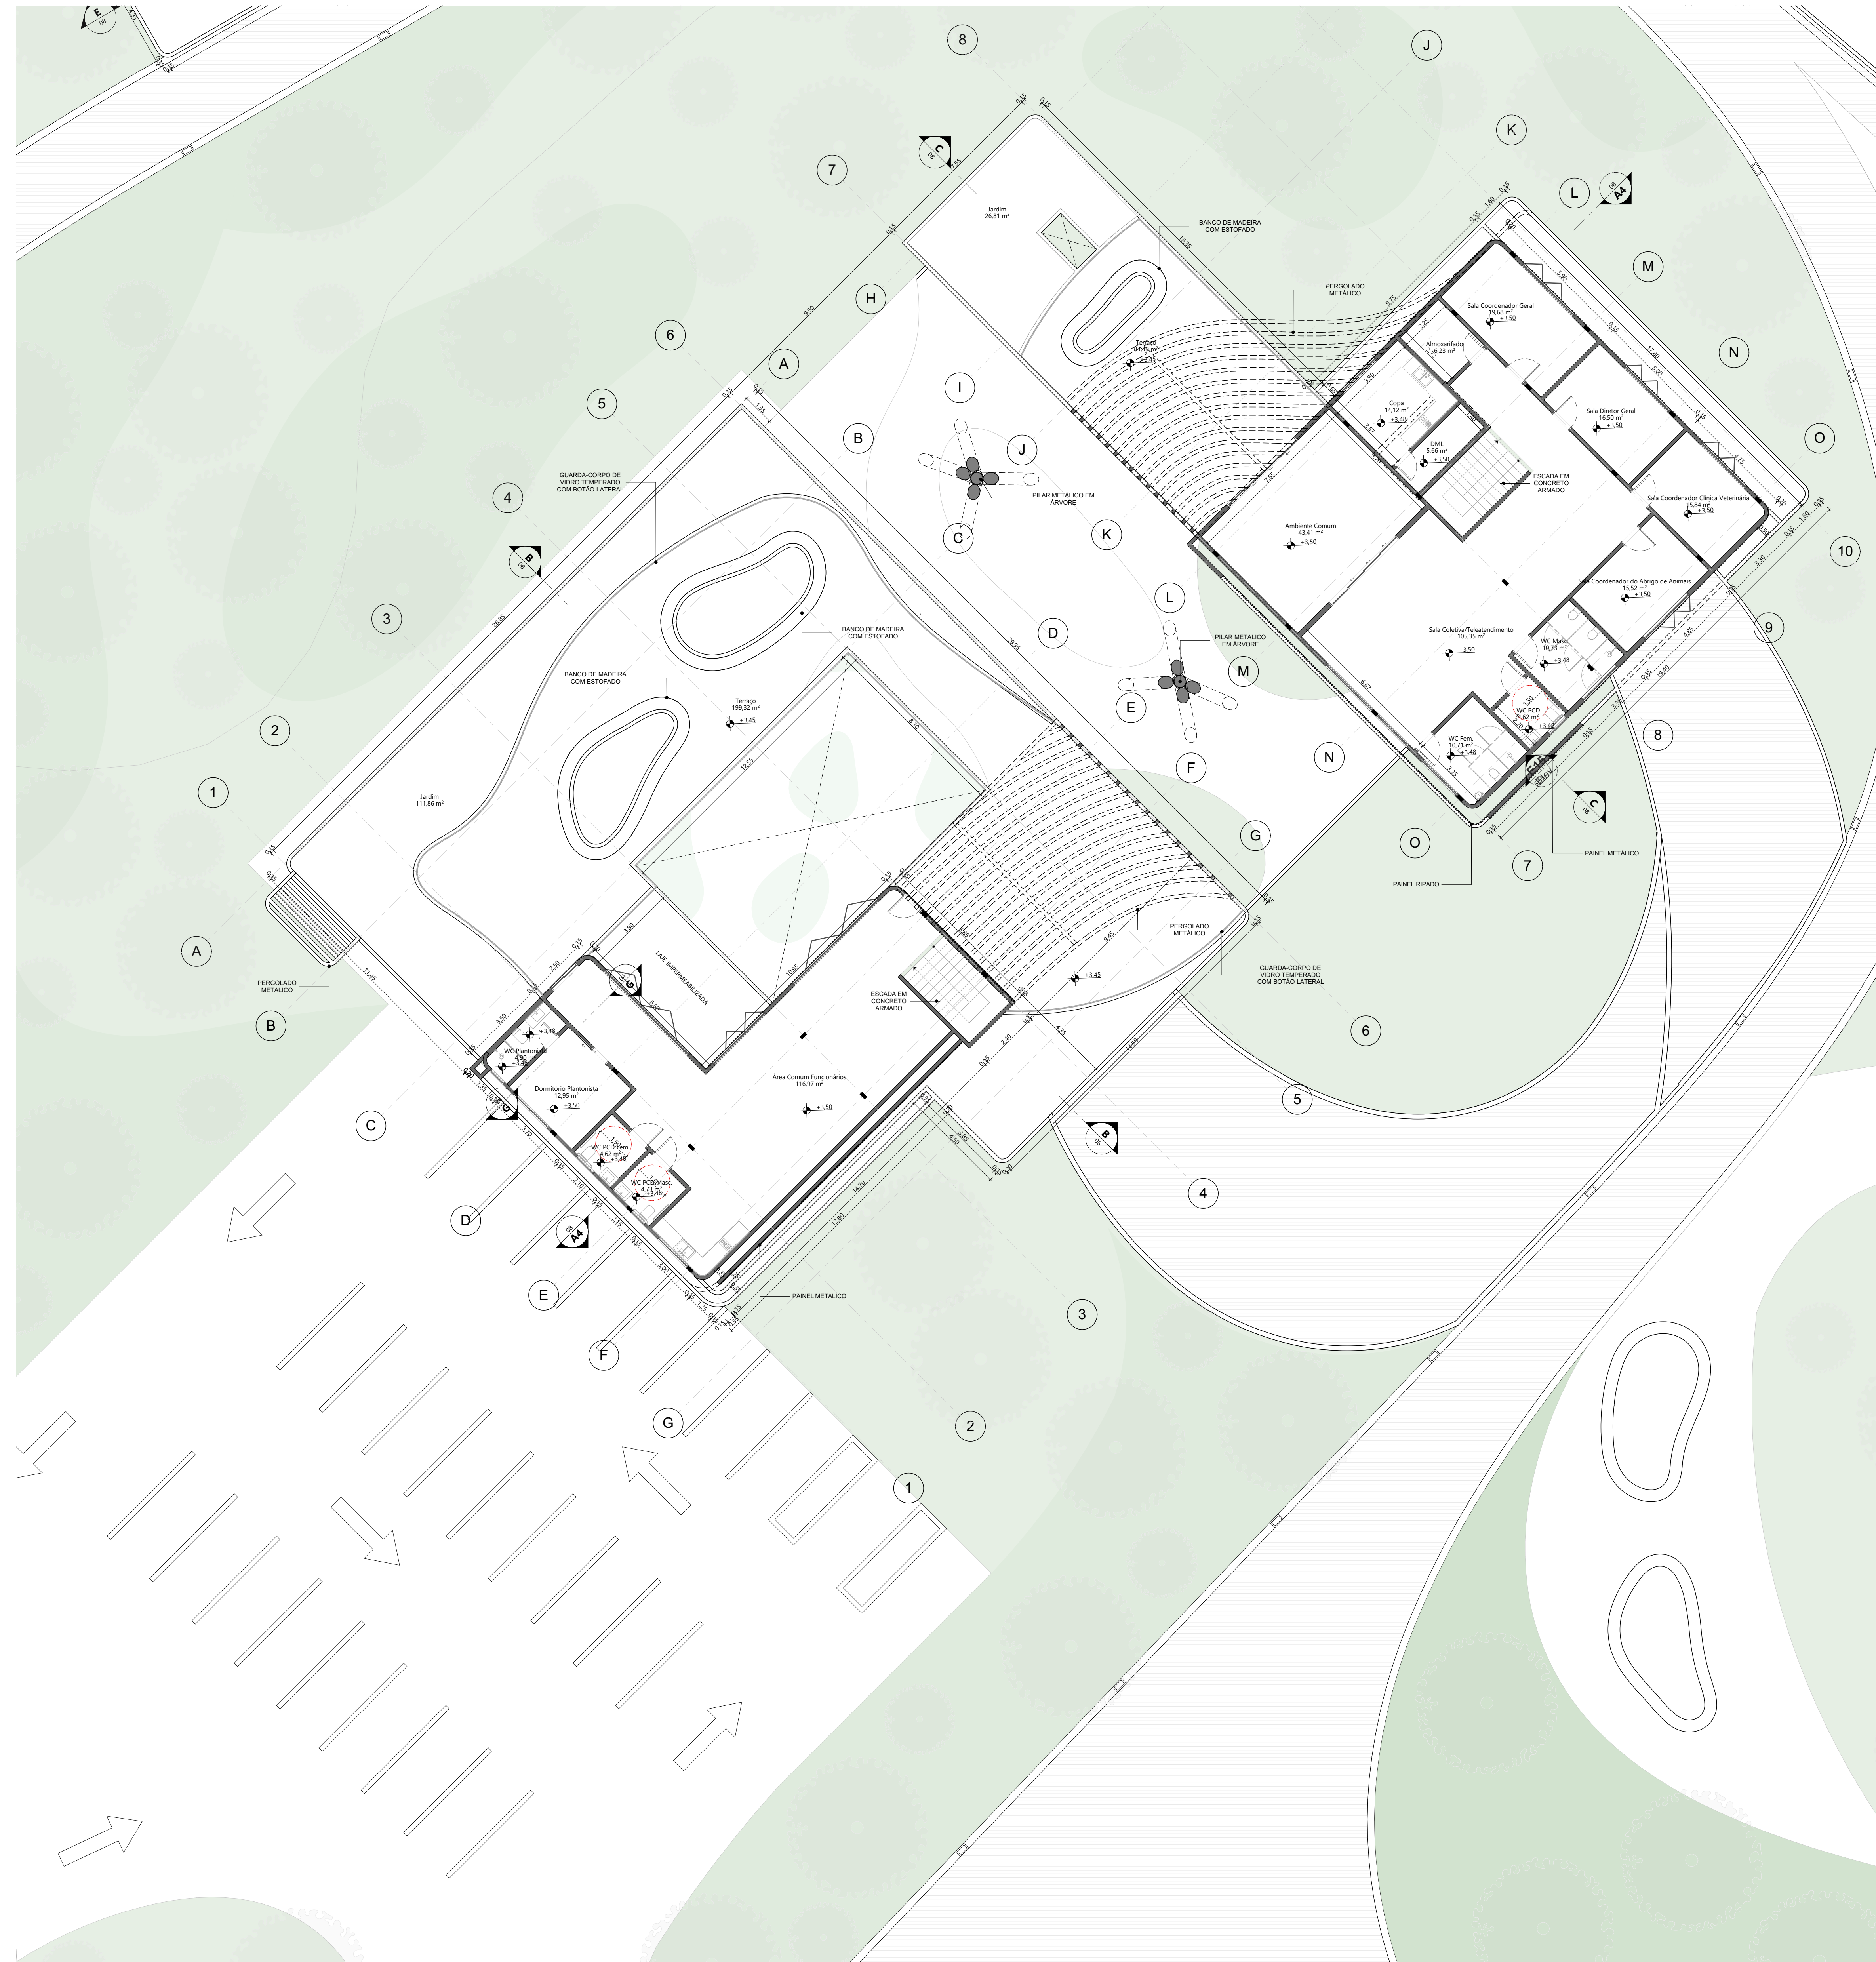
8
J
K
L
A4
08
M
N
O
10
9
8
7
6
5
4
3
2
1
C
08
7
6
5
4
3
2
1
A
B
C
D
E
F
G
H
A
B
I
J
C
K
D
L
M
E
F
G
N
O
Jardim
26,81 m²
BANCO DE MADEIRA
COM ESTOFADO
PERGOLADO
METÁLICO
Terraço
+3,45
Sala Coordenador Geral
19,68 m²
+3,50
Almoxarifado
6,23 m²
Copa
14,12 m²
+3,48
DML
5,66 m²
+3,50
Sala Diretor Geral
16,50 m²
+3,50
ESCADA EM
CONCRETO
ARMADO
Sala Coordenador Clínica Veterinária
15,84 m²
+3,50
Ambiente Comum
43,41 m²
+3,50
Sala Coordenador do Abrigo de Animais
15,52 m²
+3,50
Sala Coletiva/Teleatendimento
105,35 m²
+3,50
WC Masc
10,73 m²
+3,48
WC PCD
4,62 m²
+3,48
WC Fem
10,71 m²
+3,48
PILAR METÁLICO EM
ÁRVORE
PILAR METÁLICO
EM ÁRVORE
GUARDA-CORPO DE
VIDRO TEMPERADO
COM BOTÃO LATERAL
BANCO DE MADEIRA
COM ESTOFADO
BANCO DE MADEIRA
COM ESTOFADO
Terraço
199,32 m²
+3,45
Jardim
111,86 m²
B
08
PAINEL METÁLICO
PAINEL RIPADO
PERGOLADO
METÁLICO
GUARDA-CORPO DE
VIDRO TEMPERADO
COM BOTÃO LATERAL
+3,45
LAJE IMPERMEABILIZADA
ESCADA EM
CONCRETO
ARMADO
Área Comum Funcionários
116,97 m²
+3,50
PERGOLADO
METÁLICO
WC Plantonista
+3,48
Dormitório Plantonista
12,95 m²
+3,50
WC PCD Fem.
4,62 m²
+3,48
WC PCD Masc.
4,73 m²
+3,48
PAINEL METÁLICO
A4
08
B
08
E
08